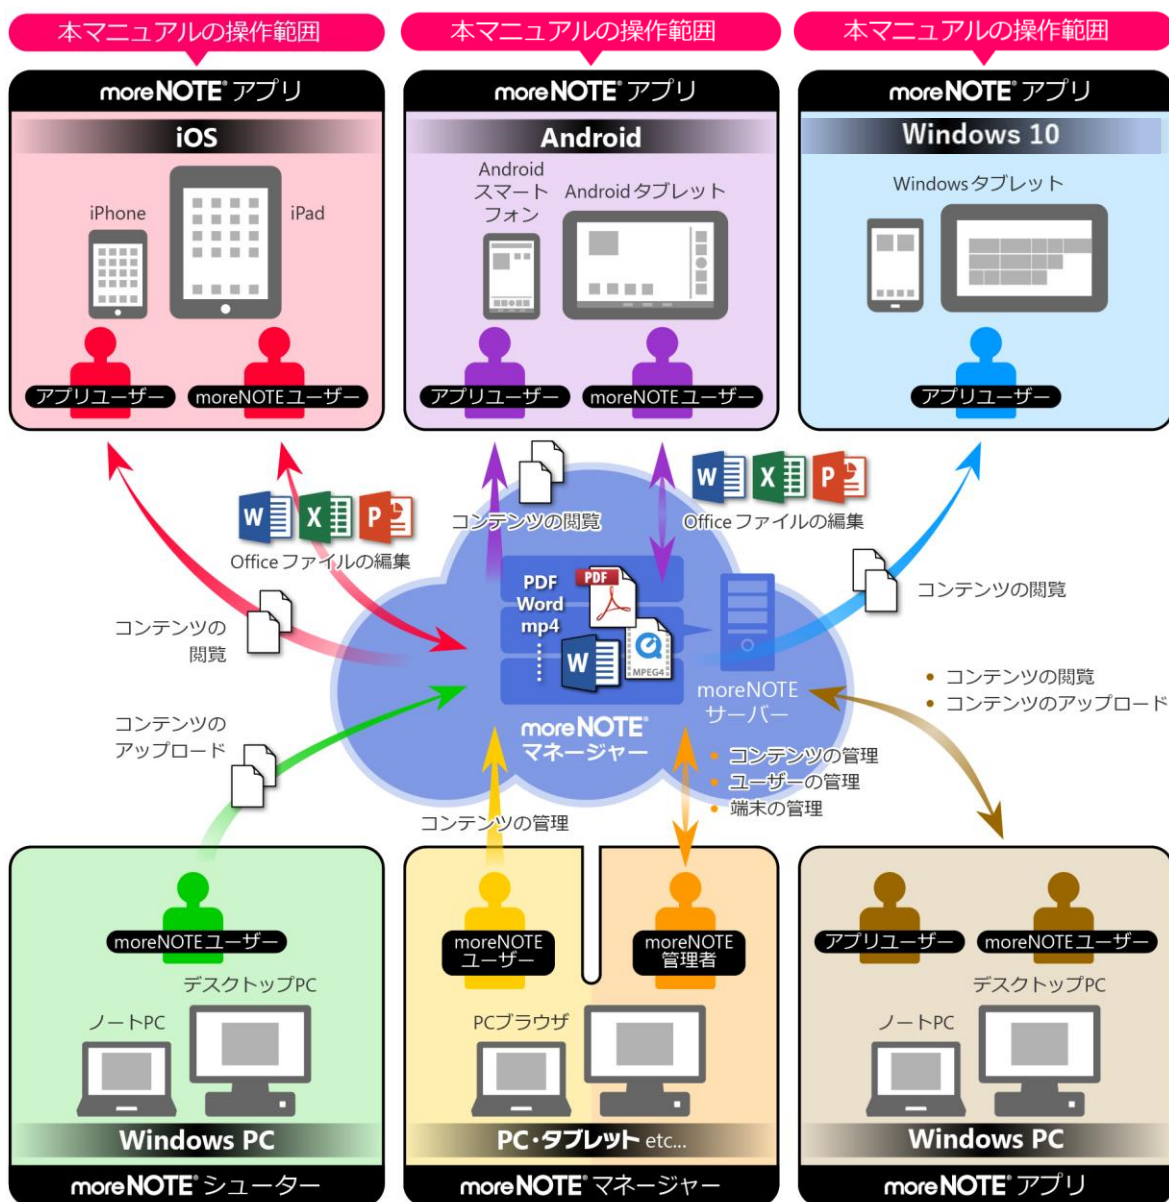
本マニュアルの操作範囲

moreNOTE® アプリ

iOS

iPhone

iPad

アプリユーザー

moreNOTEユーザー

本マニュアルの操作範囲

moreNOTE® アプリ

Android

Android スマートフォン

Androidタブレット

アプリユーザー

moreNOTEユーザー

本マニュアルの操作範囲

moreNOTE® アプリ

Windows 10

Windowsタブレット

アプリユーザー

Officeファイルの編集

コンテンツの閲覧

Officeファイルの編集

コンテンツの閲覧

コンテンツの閲覧

PDF
Word
mp4

PDF

MPEG4

moreNOTE サーバー

moreNOTE® マネージャー

• コンテンツの閲覧
• コンテンツのアップロード

コンテンツのアップロード

• コンテンツの管理
• ユーザーの管理
• 端末の管理

コンテンツの管理

moreNOTEユーザー

デスクトップPC

ノートPC

Windows PC

moreNOTE® シューター

moreNOTE ユーザー

moreNOTE 管理者

PCブラウザ

PC・タブレット etc...

moreNOTE® マネージャー

アプリユーザー

moreNOTEユーザー

デスクトップPC

ノートPC

Windows PC

moreNOTE® アプリ